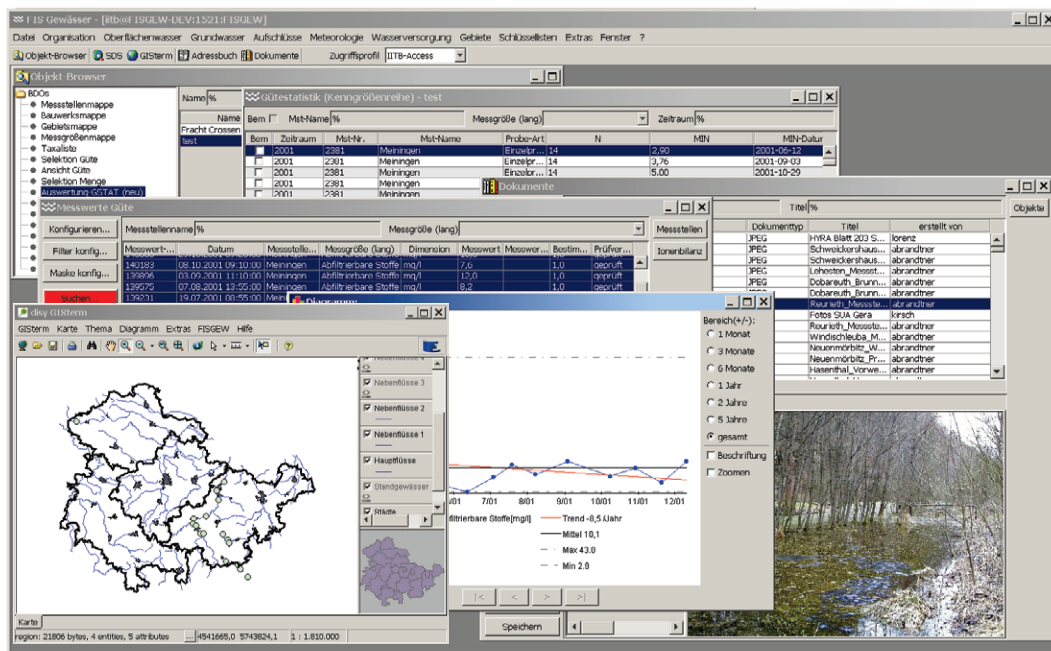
FIS Gewässer - [iitb@FISGEW-DEV:1521:FISGEW]

Datei Organisation Oberflächenwasser Grundwasser Aufschlüsse Meteorologie Wasserversorgung Gebiete Schlüssellisten Extras Fenster ?

Objekt-Browser SDS GISterm Adressbuch Dokumente Zugriffsprofil IITB-Access

Objekt-Browser

BDOs
Messstellenmappe
Bauwerksmappe
Gebietsmappe
Messgrößenmappe
Taxaliste
Selektion Güte
Ansicht Güte
Selektion Menge
Auswertung GSTAT (neu)

Name %
Fracht Crossen
test

Gütestatistik (Kenngrößenreihe) - test

Bem Mst-Name % Messgröße (lang) Zeitraum %

| Bem | Zeitraum | Mst-Nr. | Mst-Name | Probe-Art | N | MIN | MIN-Datum |
|---|---|---|---|---|---|---|---|
| | 2001 | 2381 | Meiningen | Einzelpr... | 14 | 2,90 | 2001-06-12 |
| | 2001 | 2381 | Meiningen | Einzelpr... | 14 | 3,76 | 2001-09-03 |
| | 2001 | 2381 | Meiningen | Einzelpr... | 14 | 5,00 | 2001-10-29 |
| | 2001 | 2381 | Meiningen | | | | |
| | 2001 | 2381 | Meiningen | | | | |

Dokumente

Titel % Objekte

| Dokumenttyp | Titel | erstellt von |
|---|---|---|
| JPEG | HYRA Blatt 203 S... | lorenz |
| JPEG | Schweickershaus... | abrandtner |
| JPEG | Schweickershaus... | abrandtner |
| JPEG | Leheston_Messst... | abrandtner |
| JPEG | Dobareuth_Brunn... | abrandtner |
| JPEG | Dobareuth_Brunn... | abrandtner |
| JPEG | Reurieth_Messste... | abrandtner |
| | Fotos SUA Gera | kirsch |
| | Reurieth_Messste... | abrandtner |
| | Windischleuba_M... | abrandtner |
| | Neuenmörbitz_W... | abrandtner |
| | Neuenmörbitz_Pr... | abrandtner |
| | Hasenthal_Vorwe... | abrandtner |

Messwerte Güte

Konfigurieren... Filter konfig... Maske konfig... Suchen...

Messstellenname % Messgröße (lang) Messstellen Ionenbilanz

| Messwert-... | Datum | Messstelle... | Messgröße (lang) | Dimension | Messwert | Messwer... | Bestim... | Prüfver... |
|---|---|---|---|---|---|---|---|---|
| 140183 | 08.10.2001 09:10:00 | Meiningen | Abfiltrierbare Stoffe | mg/l | 7,6 | | 1,0 | geprüft |
| 139896 | 03.09.2001 11:10:00 | Meiningen | Abfiltrierbare Stoffe | mg/l | 12,0 | | 1,0 | geprüft |
| 139575 | 07.08.2001 13:55:00 | Meiningen | Abfiltrierbare Stoffe | mg/l | 8,2 | | 1,0 | geprüft |
| 139231 | 19.07.2001 08:55:00 | Meiningen | | | | | | |

disy GISterm

GISterm Karte Thema Diagramm Extras FISGEW Hilfe

Nebenflüsse 3
Nebenflüsse 2
Nebenflüsse 1
Hauptflüsse
Standgewässer
Städte

Karte
region: 21806 bytes, 4 entities, 5 attributes 4541665,0 5743824,1 1 : 1.810.000

Diagramm

Bereich(+/-):
1 Monat
3 Monate
6 Monate
1 Jahr
2 Jahre
5 Jahre
gesamt
Beschriftung
Zoomen

/01 7/01 8/01 9/01 10/01 11/01 12/01
filtrierbare Stoffe[mg/l] Trend -8,5 /Jahr
Mittel 10,1
Max 43.0
Min 2.9

|< < > >|

Speichern